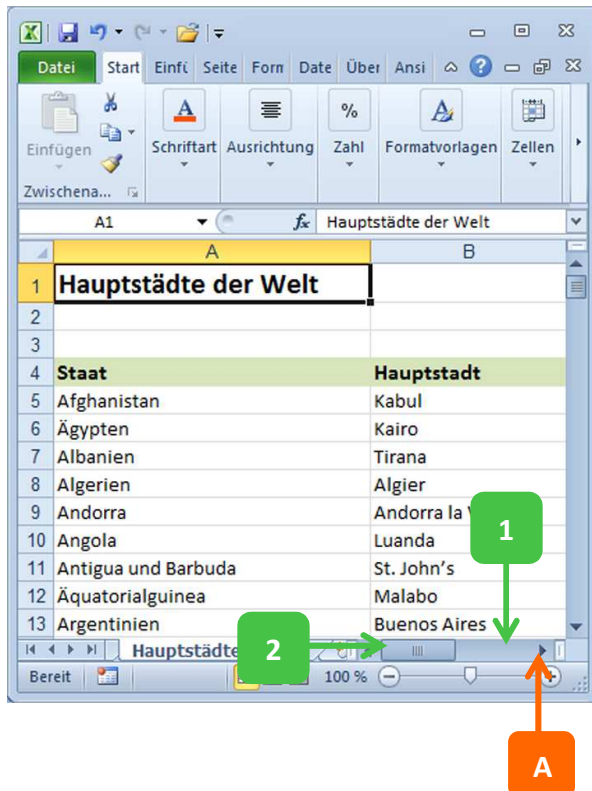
Datei Start Einfü Seite Form Date Über Ansi

Einfügen
Zwischena...
Schriftart Ausrichtung
% Zahl
Formatvorlagen
Zellen

A1 $f_x$ Hauptstädte der Welt

| | A | B |
|---|---|---|
| 1 | Hauptstädte der Welt | |
| 2 | | |
| 3 | | |
| 4 | Staat | Hauptstadt |
| 5 | Afghanistan | Kabul |
| 6 | Ägypten | Kairo |
| 7 | Albanien | Tirana |
| 8 | Algerien | Algier |
| 9 | Andorra | Andorra la V |
| 10 | Angola | Luanda |
| 11 | Antigua und Barbuda | St. John's |
| 12 | Äquatorialguinea | Malabo |
| 13 | Argentinien | Buenos Aires |

Hauptstädte

Bereit 100 %

1
2
A